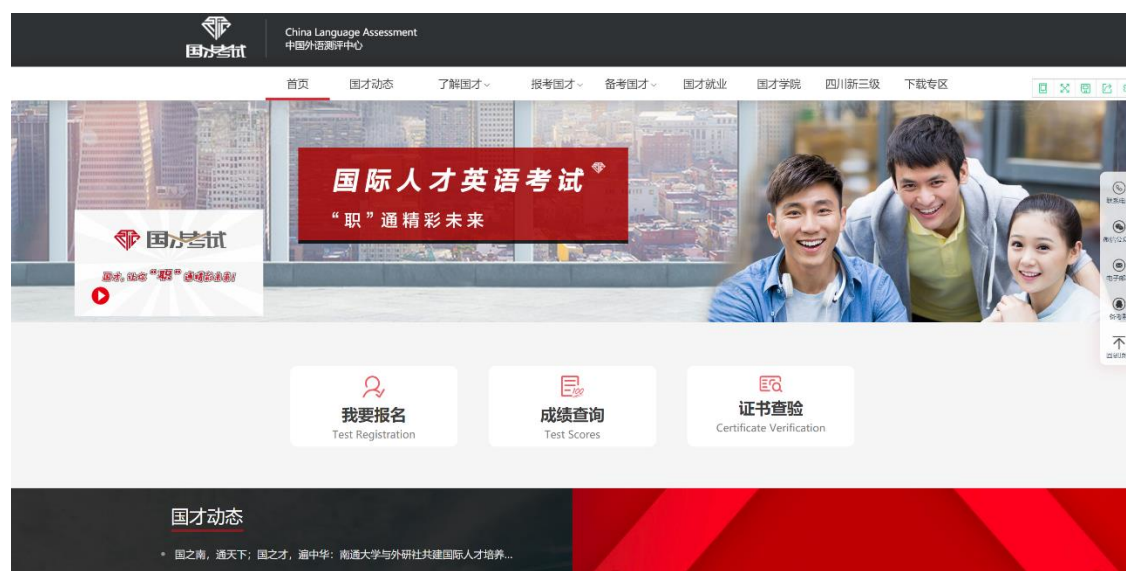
国才考试

China Language Assessment
中国外语测评中心

首页 国才动态 了解国才 报考国才 备考国才 国才就业 国才学院 四川新三级 下载专区

国际人才英语考试
"职"通精彩未来

国才考试

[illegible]

我要报名
Test Registration

成绩查询
Test Scores

证书查验
Certificate Verification

国才动态

• 国之南，通天下；国之才，遍中华：南通大学与外研社共建国际人才培养...